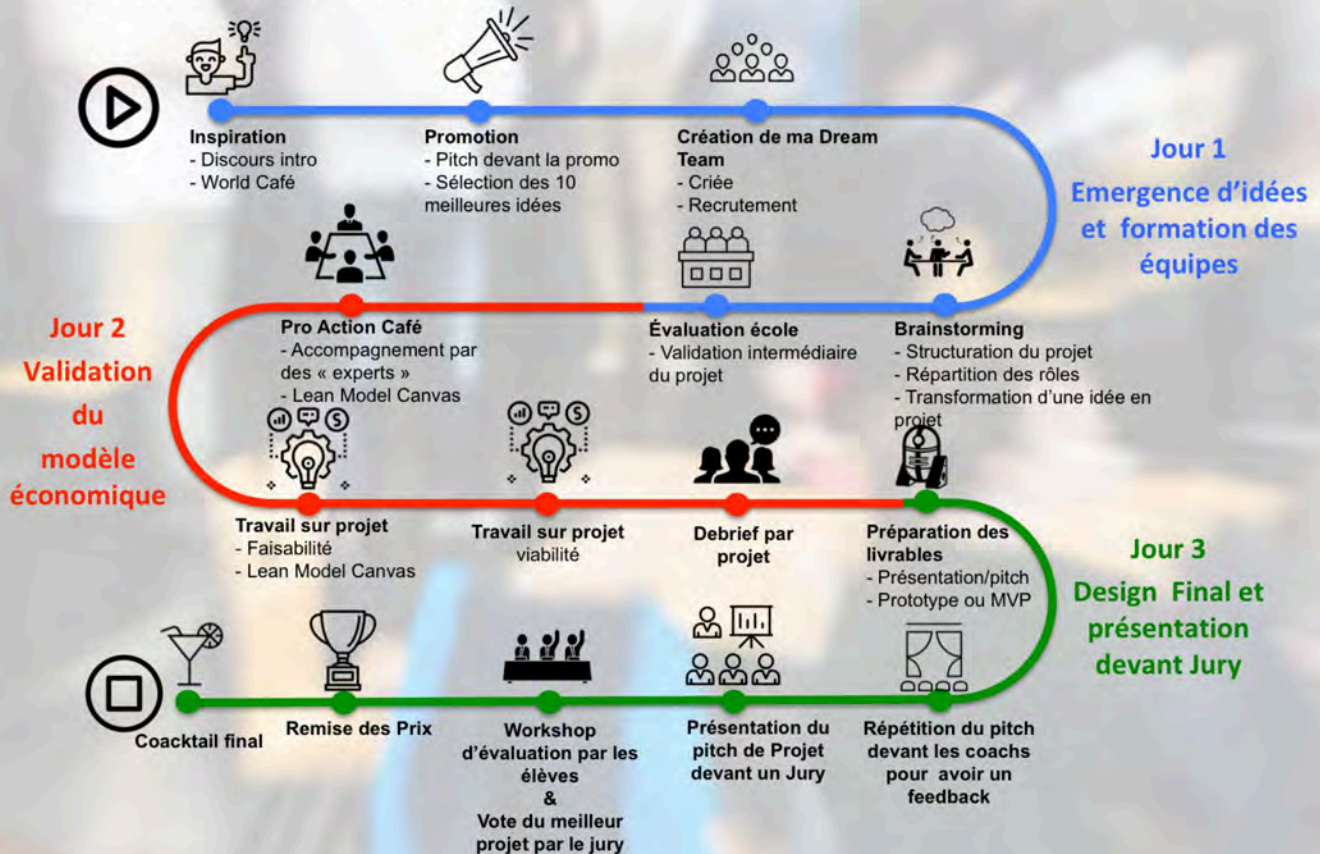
Inspiration
- Discours intro
- World Café

Promotion
- Pitch devant la promo
- Sélection des 10 meilleures idées

Création de ma Dream Team
- Criée
- Recrutement

Jour 1
Emergence d'idées et formation des équipes

Jour 2
Validation du modèle économique

Pro Action Café
- Accompagnement par des « experts »
- Lean Model Canvas

Évaluation école
- Validation intermédiaire du projet

Brainstorming
- Structuration du projet
- Répartition des rôles
- Transformation d'une idée en projet

Travail sur projet
- Faisabilité
- Lean Model Canvas

Travail sur projet
viabilité

Debrief par projet

Préparation des livrables
- Présentation/pitch
- Prototype ou MVP

Jour 3
Design Final et présentation devant Jury

Coacktail final

Remise des Prix

Workshop d'évaluation par les élèves
&
Vote du meilleur projet par le jury

Présentation du pitch de Projet devant un Jury

Répétition du pitch devant les coachs pour avoir un feedback